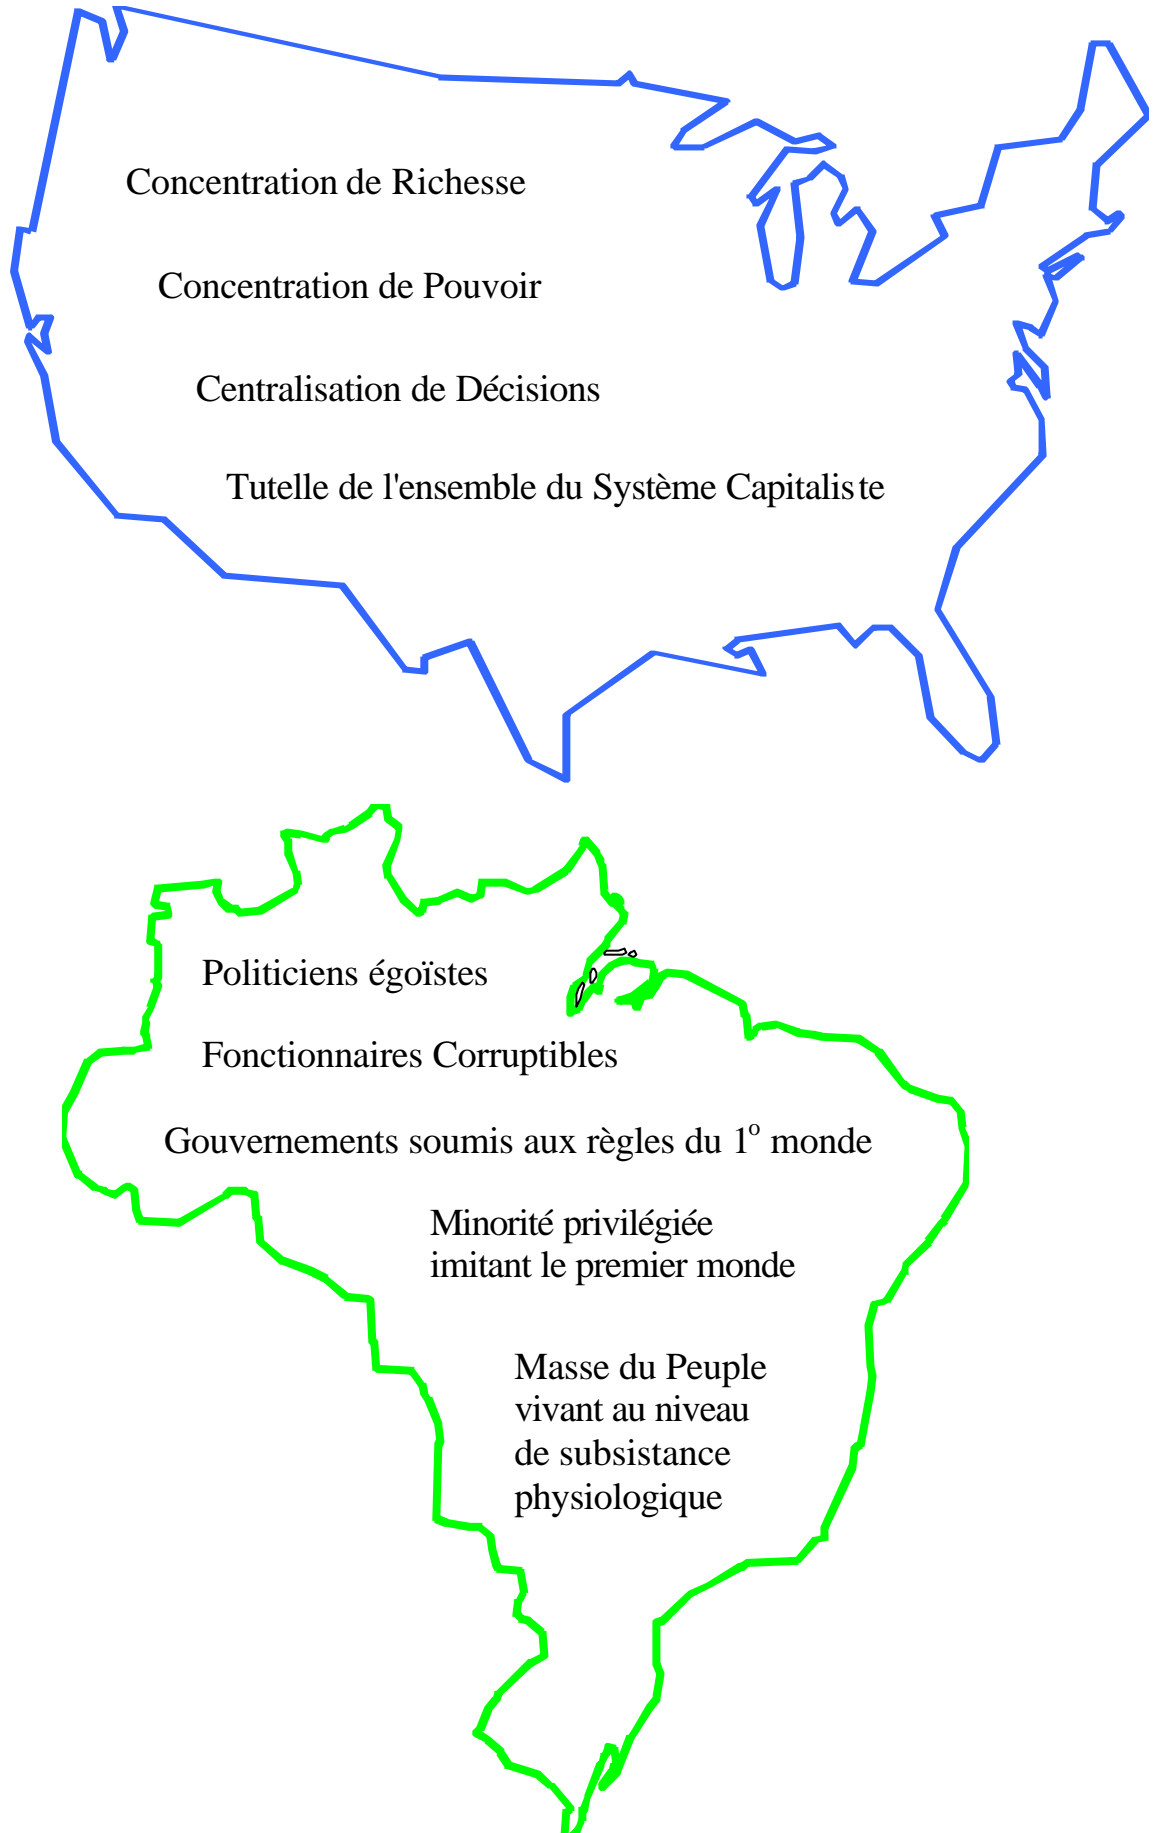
Concentration de Richesse

Concentration de Pouvoir

Centralisation de Décisions

Tutelle de l'ensemble du Système Capitaliste

Politiciens égoïstes

Fonctionnaires Corruptibles

Gouvernements soumis aux règles du $1^{o}$ monde

Minorité privilégiée imitant le premier monde

Masse du Peuple vivant au niveau de subsistance physiologique